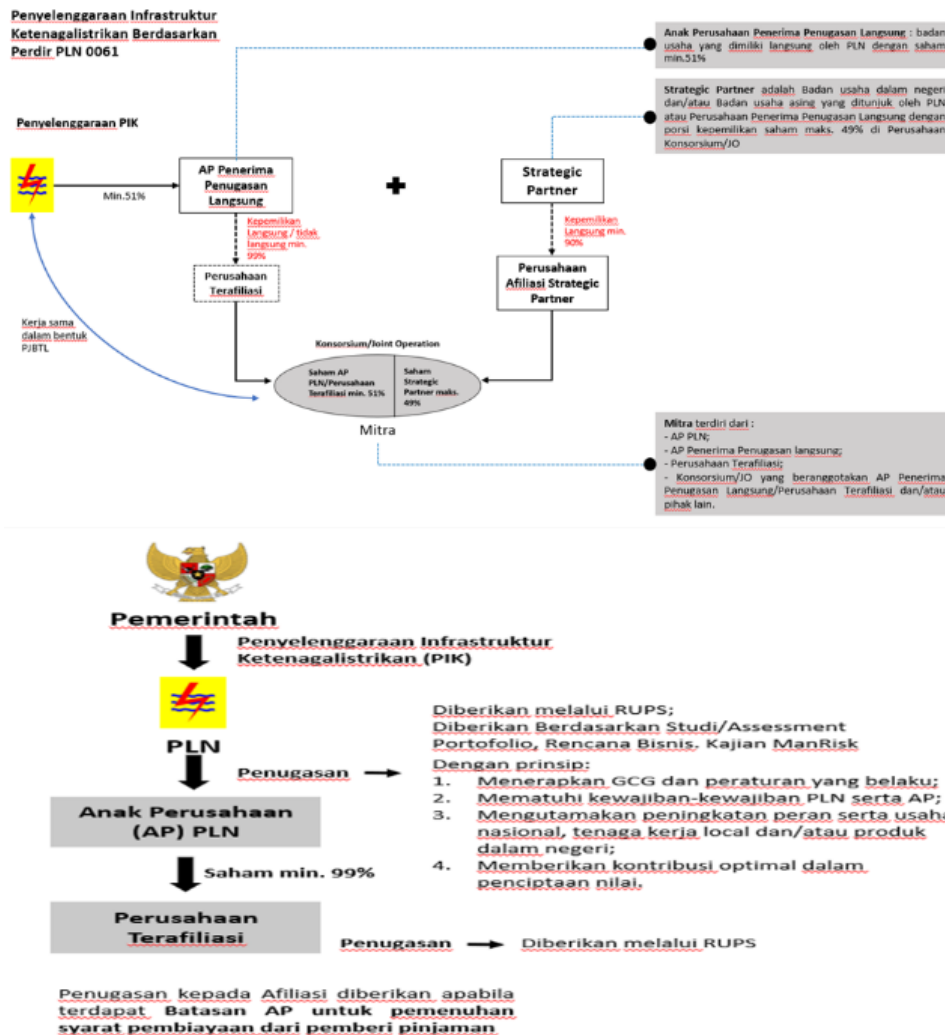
Penyelenggaraan Infrastruktur Ketenagalistrikan Berdasarkan Perdir PLN 0061

Anak Perusahaan Penerima Penugasan Langsung : badan usaha yang dimiliki langsung oleh PLN dengan saham min.51%

Strategic Partner adalah Badan usaha dalam negeri dan/atau Badan usaha asing yang ditunjuk oleh PLN atau Perusahaan Penerima Penugasan Langsung dengan porsi kepemilikan saham maks. 49% di Perusahaan Konsorsium/JO

Penyelenggaraan PIK

Min.51%

AP Penerima Penugasan Langsung

Strategic Partner

Kepemilikan Langsung / tidak langsung min. 99%

Kepemilikan Langsung min. 90%

Perusahaan Terafiliasi

Perusahaan Afiliasi Strategic Partner

Kerja sama dalam bentuk PJBTL

Konsorsium/Joint Operation

Saham AP PLN/Perusahaan Terafiliasi min. 51%

Saham Strategic Partner maks. 49%

Mitra

Mitra terdiri dari :
- AP PLN;
- AP Penerima Penugasan langsung;
- Perusahaan Terafiliasi;
- Konsorsium/JO yang beranggotakan AP Penerima Penugasan Langsung/Perusahaan Terafiliasi dan/atau pihak lain.

Pemerintah

Penyelenggaraan Infrastruktur Ketenagalistrikan (PIK)

PLN

Penugasan

Diberikan melalui RUPS;
Diberikan Berdasarkan Studi/Assessment Portofolio, Rencana Bisnis, Kajian ManRisk
Dengan prinsip:
1. Menerapkan GCG dan peraturan yang belaku;
2. Mematuhi kewajiban-kewajiban PLN serta AP;
3. Mengutamakan peningkatan peran serta usaha nasional, tenaga kerja local dan/atau produk dalam negeri;
4. Memberikan kontribusi optimal dalam penciptaan nilai.

Anak Perusahaan (AP) PLN

Saham min. 99%

Perusahaan Terafiliasi

Penugasan

Diberikan melalui RUPS

Penugasan kepada Afiliasi diberikan apabila terdapat Batasan AP untuk pemenuhan syarat pembiayaan dari pemberi pinjaman